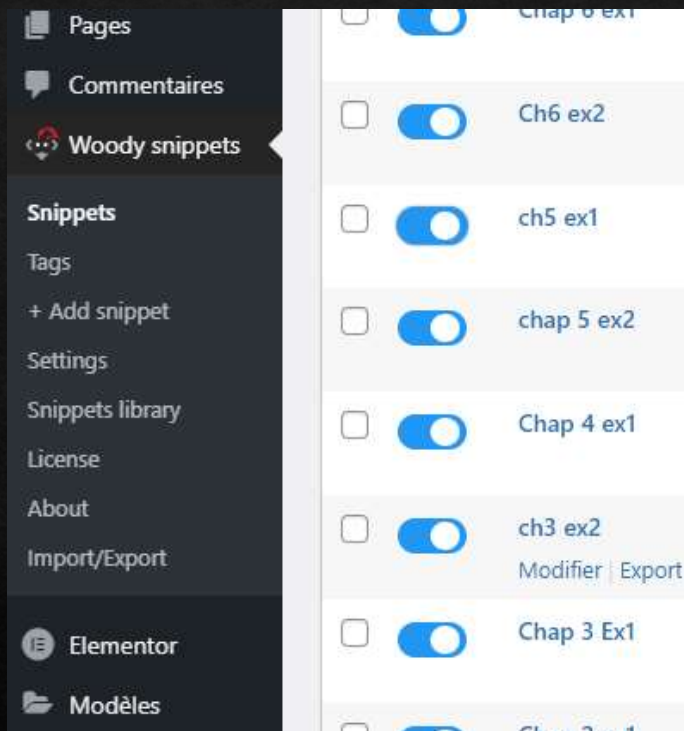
Pages
Commentaires
Woody snippets
Snippets
Tags
+ Add snippet
Settings
Snippets library
License
About
Import/Export
Elementor
Modèles

Chap 6 ex1
Ch6 ex2
ch5 ex1
chap 5 ex2
Chap 4 ex1
ch3 ex2
Modifier | Export
Chap 3 Ex1
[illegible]